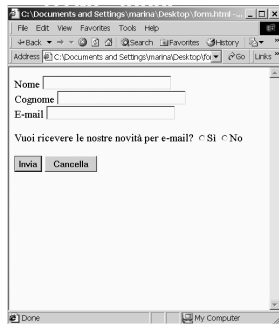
C:\Documents and Settings\marina\Desktop\form.html - ...

File Edit View Favorites Tools Help

Back Search Favorites History

Address C:\Documents and Settings\marina\Desktop\fo Go Links

Nome
Cognome
E-mail

Vuoi ricevere le nostre novità per e-mail? Sì No

Invia Cancella

Done My Computer